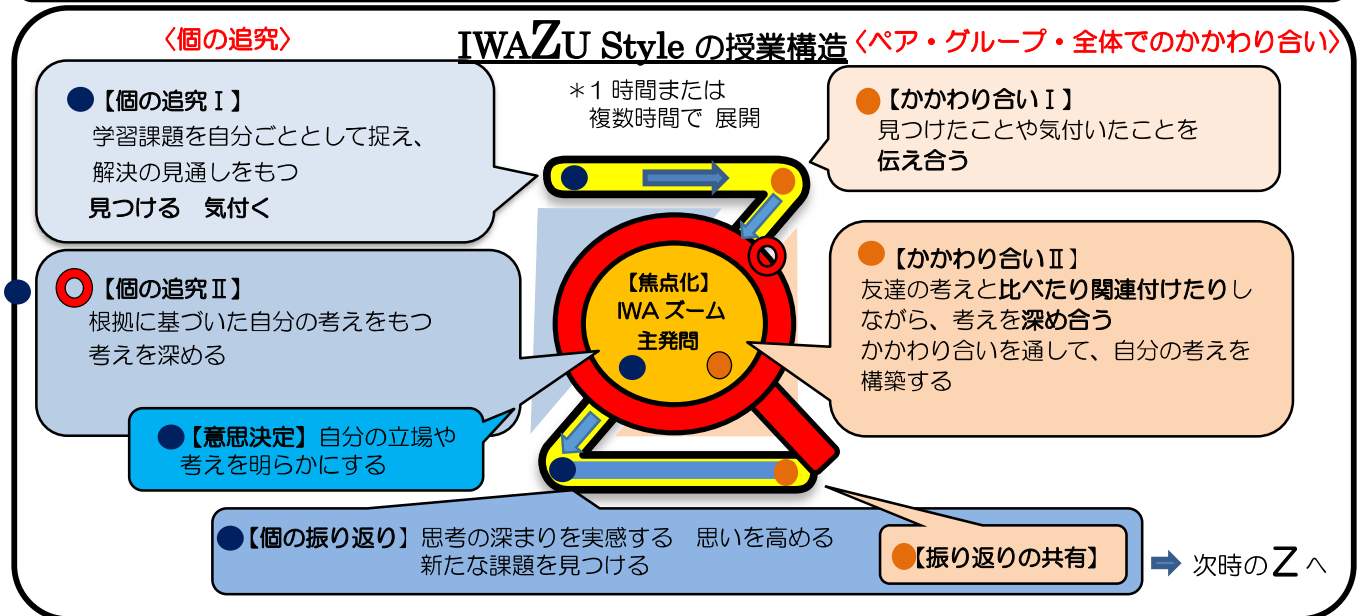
〈個の追究〉

IWAZU Style の授業構造 〈ペア・グループ・全体でのかかわり合い〉

【個の追究Ⅰ】
学習課題を自分ごととして捉え、解決の見通しをもつ
見つける　気付く

＊1 時間または複数時間で 展開

【かかわり合いⅠ】
見つけたことや気付いたことを伝え合う

【個の追究Ⅱ】
根拠に基づいた自分の考えをもつ
考えを深める

【焦点化】
IWA ズーム
主発問

【かかわり合いⅡ】
友達の考えと比べたり関連付けたりしながら、考えを深め合う
かかわり合いを通して、自分の考えを構築する

【意思決定】自分の立場や考えを明らかにする

【個の振り返り】思考の深まりを実感する　思いを高める
新たな課題を見つける

【振り返りの共有】

次時のＺへ